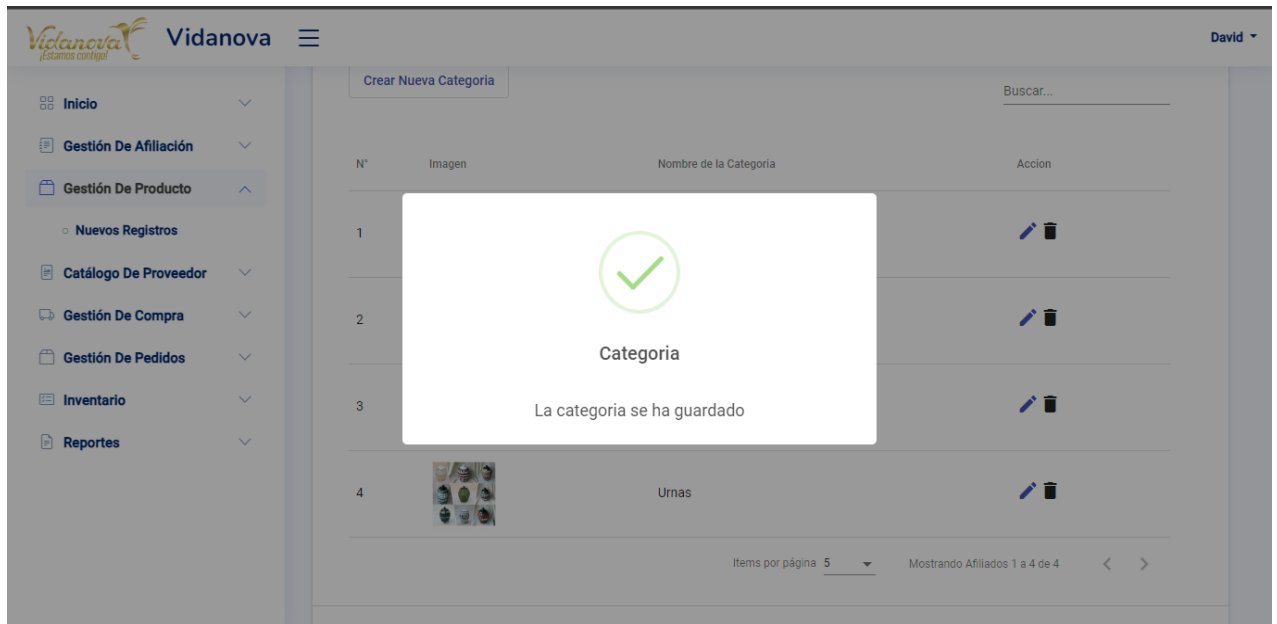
Vidanova ¡Estamos contigo!
Vidanova
David
Inicio
Gestión De Afiliación
Gestión De Producto
Nuevos Registros
Catálogo De Proveedor
Gestión De Compra
Gestión De Pedidos
Inventario
Reportes
Crear Nueva Categoria
Buscar...

| N° | Imagen | Nombre de la Categoria | Accion |
|---|---|---|---|
| 1 | | | |
| 2 | | | |
| 3 | | | |
| 4 | | Urnas | |

Categoria
La categoria se ha guardado

Items por página 5
Mostrando Afiliados 1 a 4 de 4